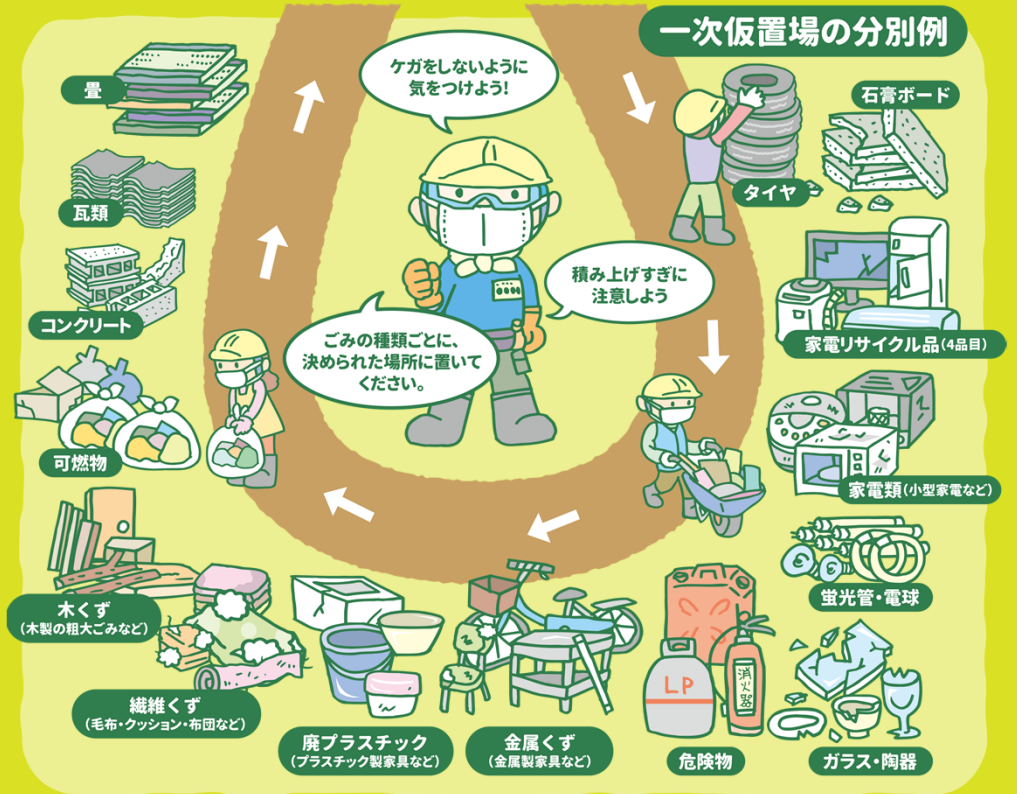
一次仮置場の分別例

ケガをしないように気をつけよう!

積み上げすぎに注意しよう

ごみの種類ごとに、決められた場所に置いてください。

畳

瓦類

コンクリート

可燃物

木くず
(木製の粗大ごみなど)

繊維くず
(毛布・クッション・布団など)

廃プラスチック
(プラスチック製家具など)

金属くず
(金属製家具など)

危険物

ガラス・陶器

蛍光管・電球

家電類(小型家電など)

家電リサイクル品(4品目)

石膏ボード

タイヤ

LP

消火器